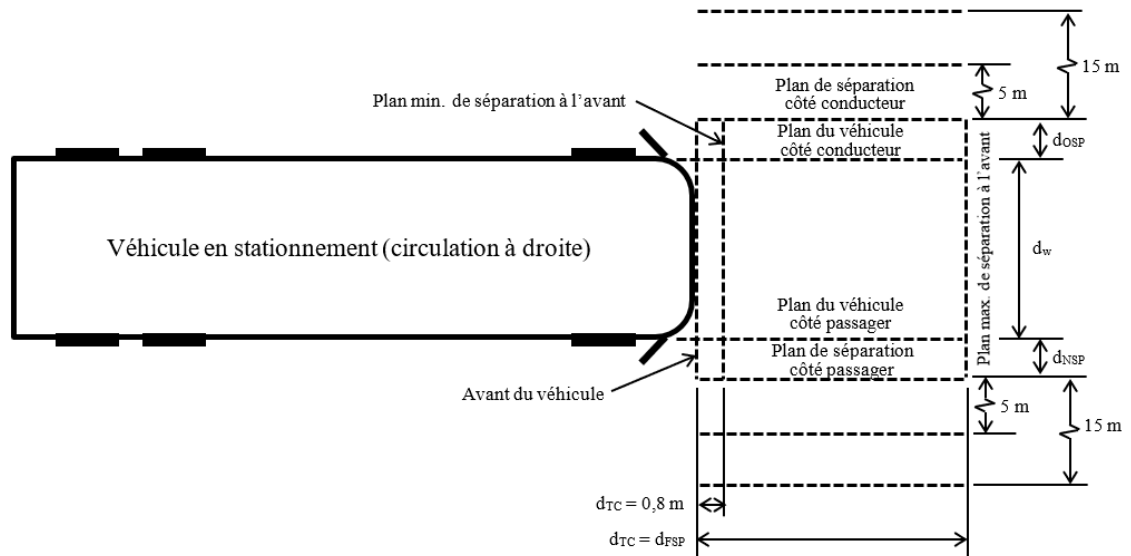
Plan min. de séparation à l'avant

Plan de séparation côté conducteur

5 m

15 m

Plan du véhicule côté conducteur

$d_{OSP}$

Véhicule en stationnement (circulation à droite)

Plan max. de séparation à l'avant

$d_w$

Plan du véhicule côté passager

$d_{NSP}$

Plan de séparation côté passager

Avant du véhicule

5 m

15 m

$d_{TC} = 0,8$ m

$d_{TC} = d_{FSP}$